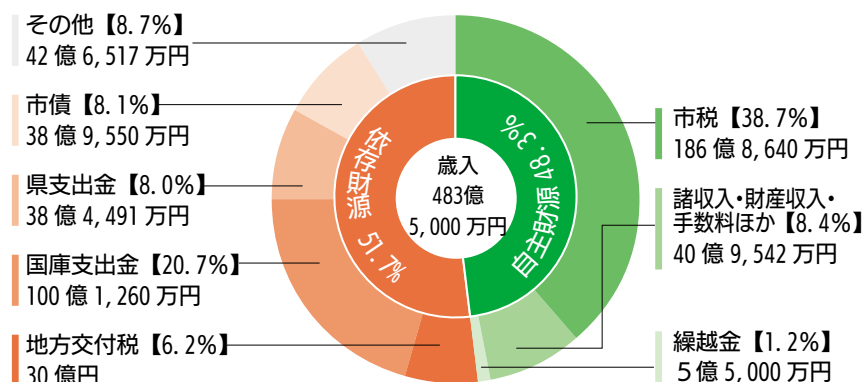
その他【8.7%】
42 億 6, 517 万円

市債【8.1%】
38 億 9, 550 万円

県支出金【8.0%】
38 億 4, 491 万円

国庫支出金【20.7%】
100 億 1, 260 万円

地方交付税【6.2%】
30 億円

依存財源 51.7%

歳入
483億
5, 000 万円

自主財源 48.3%

市税【38.7%】
186 億 8, 640 万円

諸収入・財産収入・手数料ほか【8.4%】
40 億 9, 542 万円

繰越金【1.2%】
5 億 5, 000 万円